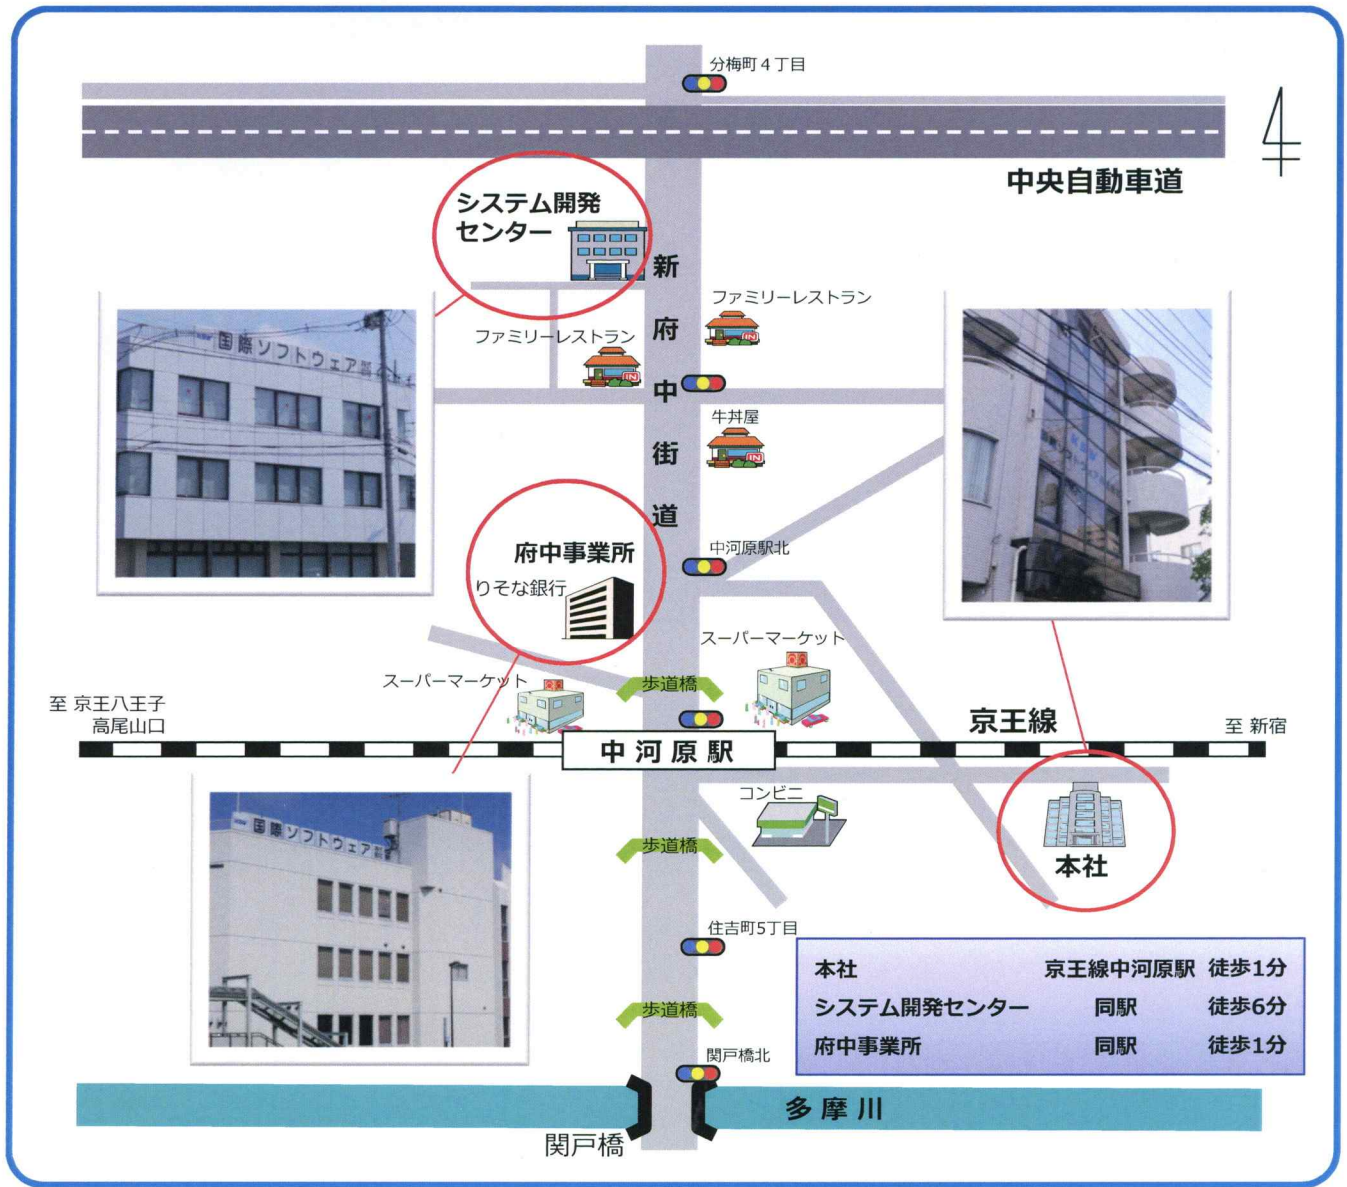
分梅町４丁目

中央自動車道

システム開発
センター

新
府
中
街
道

ファミリーレストラン

ファミリーレストラン

国際ソフトウェア

牛丼屋

府中事業所
りそな銀行

中河原駅北

スーパーマーケット

スーパーマーケット

歩道橋

至 京王八王子
高尾山口

京王線

至 新宿

中 河 原 駅

国際ソフトウェア

コンビニ

本社

歩道橋

住吉町5丁目

| 本社 | 京王線中河原駅 | 徒歩1分 |
|---|---|---|
| システム開発センター | 同駅 | 徒歩6分 |
| 府中事業所 | 同駅 | 徒歩1分 |

歩道橋

関戸橋北

多 摩 川

関戸橋